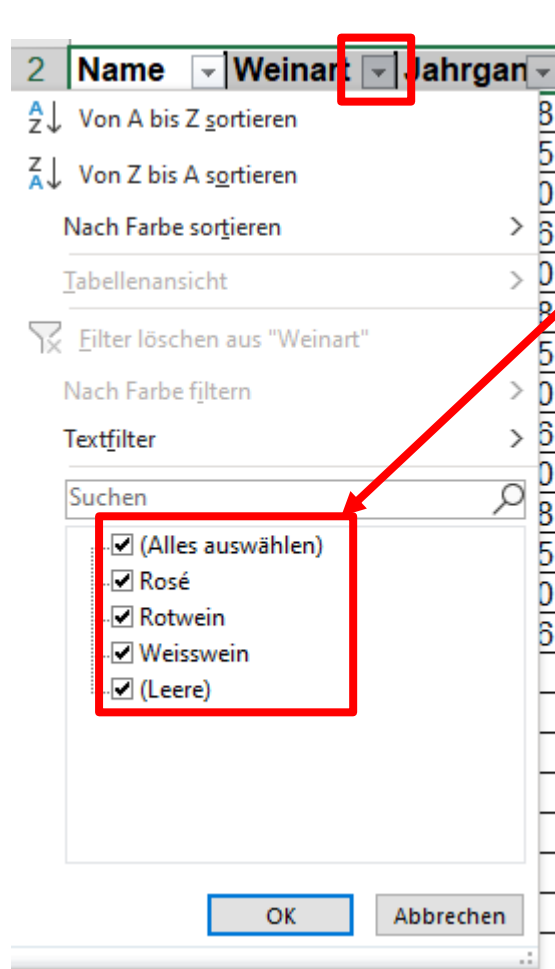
2 Name Weinart Jahrgan

Von A bis Z sortieren

Von Z bis A sortieren

Nach Farbe sortieren

Tabellenansicht

Filter löschen aus "Weinart"

Nach Farbe filtern

Textfilter

Suchen

(Alles auswählen)
Rosé
Rotwein
Weisswein
(Leere)

OK Abbrechen